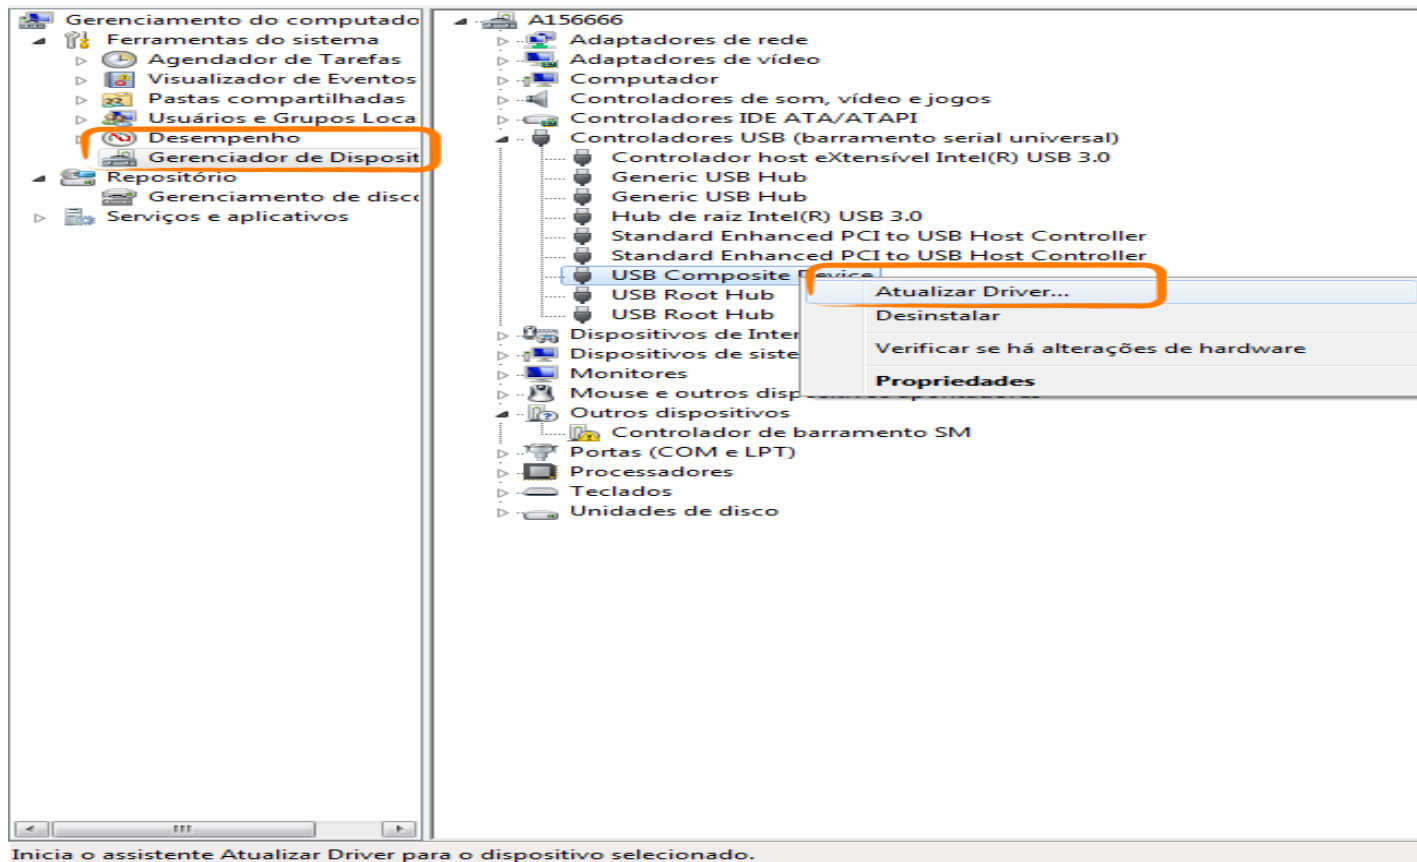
Gerenciamento do computado
Ferramentas do sistema
Agendador de Tarefas
Visualizador de Eventos
Pastas compartilhadas
Usuários e Grupos Loca
Desempenho
Gerenciador de Disposit
Repositório
Gerenciamento de disco
Serviços e aplicativos

A156666
Adaptadores de rede
Adaptadores de vídeo
Computador
Controladores de som, vídeo e jogos
Controladores IDE ATA/ATAPI
Controladores USB (barramento serial universal)
Controlador host eXtensível Intel(R) USB 3.0
Generic USB Hub
Generic USB Hub
Hub de raiz Intel(R) USB 3.0
Standard Enhanced PCI to USB Host Controller
Standard Enhanced PCI to USB Host Controller
USB Composite Device
USB Root Hub
USB Root Hub
Dispositivos de Inter
Dispositivos de siste
Monitores
Mouse e outros disp
Outros dispositivos
Controlador de barramento SM
Portas (COM e LPT)
Processadores
Teclados
Unidades de disco

Atualizar Driver...
Desinstalar
Verificar se há alterações de hardware
Propriedades

Inicia o assistente Atualizar Driver para o dispositivo selecionado.